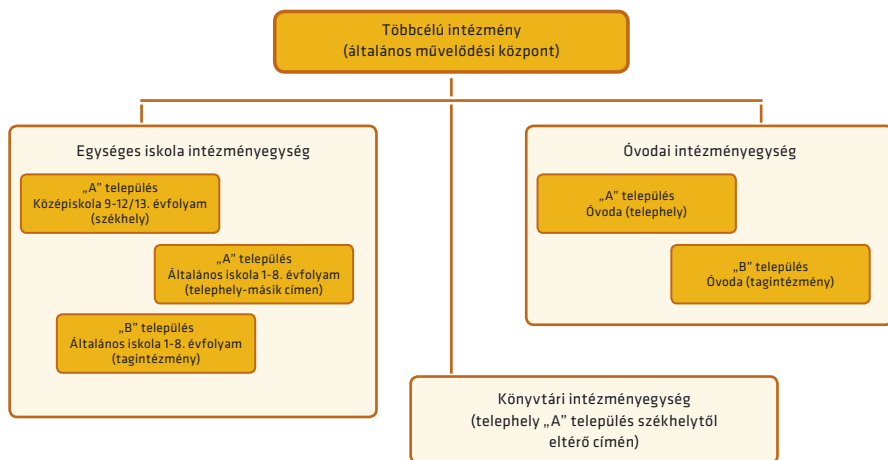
Többcélú intézmény
(általános művelődési központ)

Egységes iskola intézményegység

„A" település
Középiskola 9-12/13. évfolyam
(székhely)

„A" település
Általános iskola 1-8. évfolyam
(telephely-másik címen)

„B" település
Általános iskola 1-8. évfolyam
(tagintézmény)

Óvodai intézményegység

„A" település
Óvoda (telephely)

„B" település
Óvoda (tagintézmény)

Könyvtári intézményegység
(telephely „A" település székhelytől
eltérő címén)